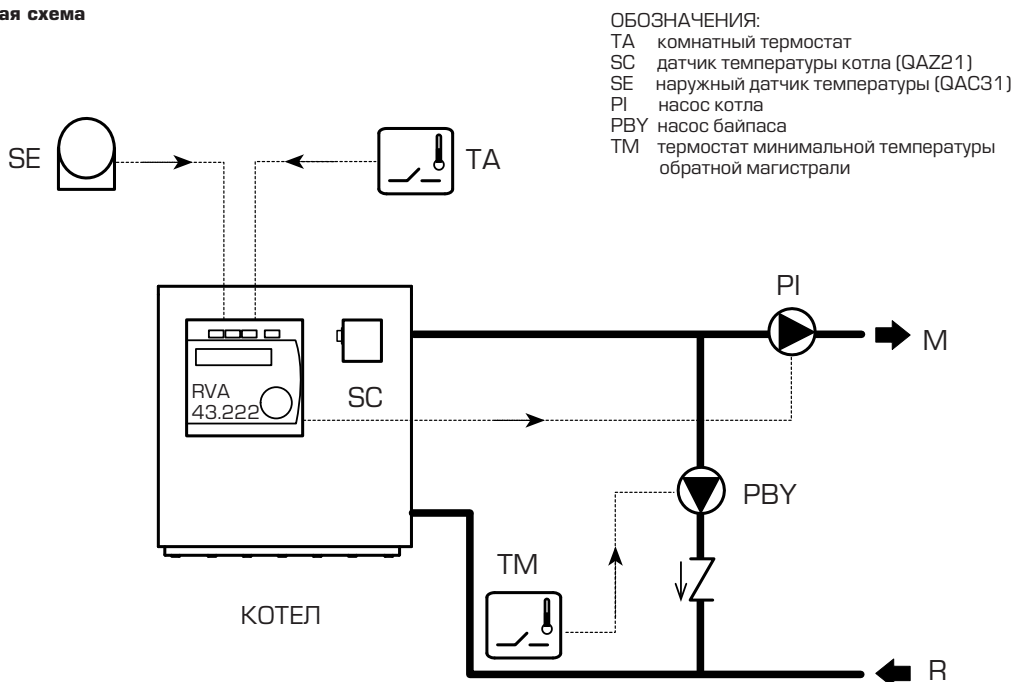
ая схема

ОБОЗНАЧЕНИЯ:
TA комнатный термостат
SC датчик температуры котла (QAZ21)
SE наружный датчик температуры (QAC31)
PI насос котла
PBY насос байпаса
TM термостат минимальной температуры обратной магистрали

SE

TA

PI

M

RVA 43.222

SC

PBY

TM

КОТЕЛ

R